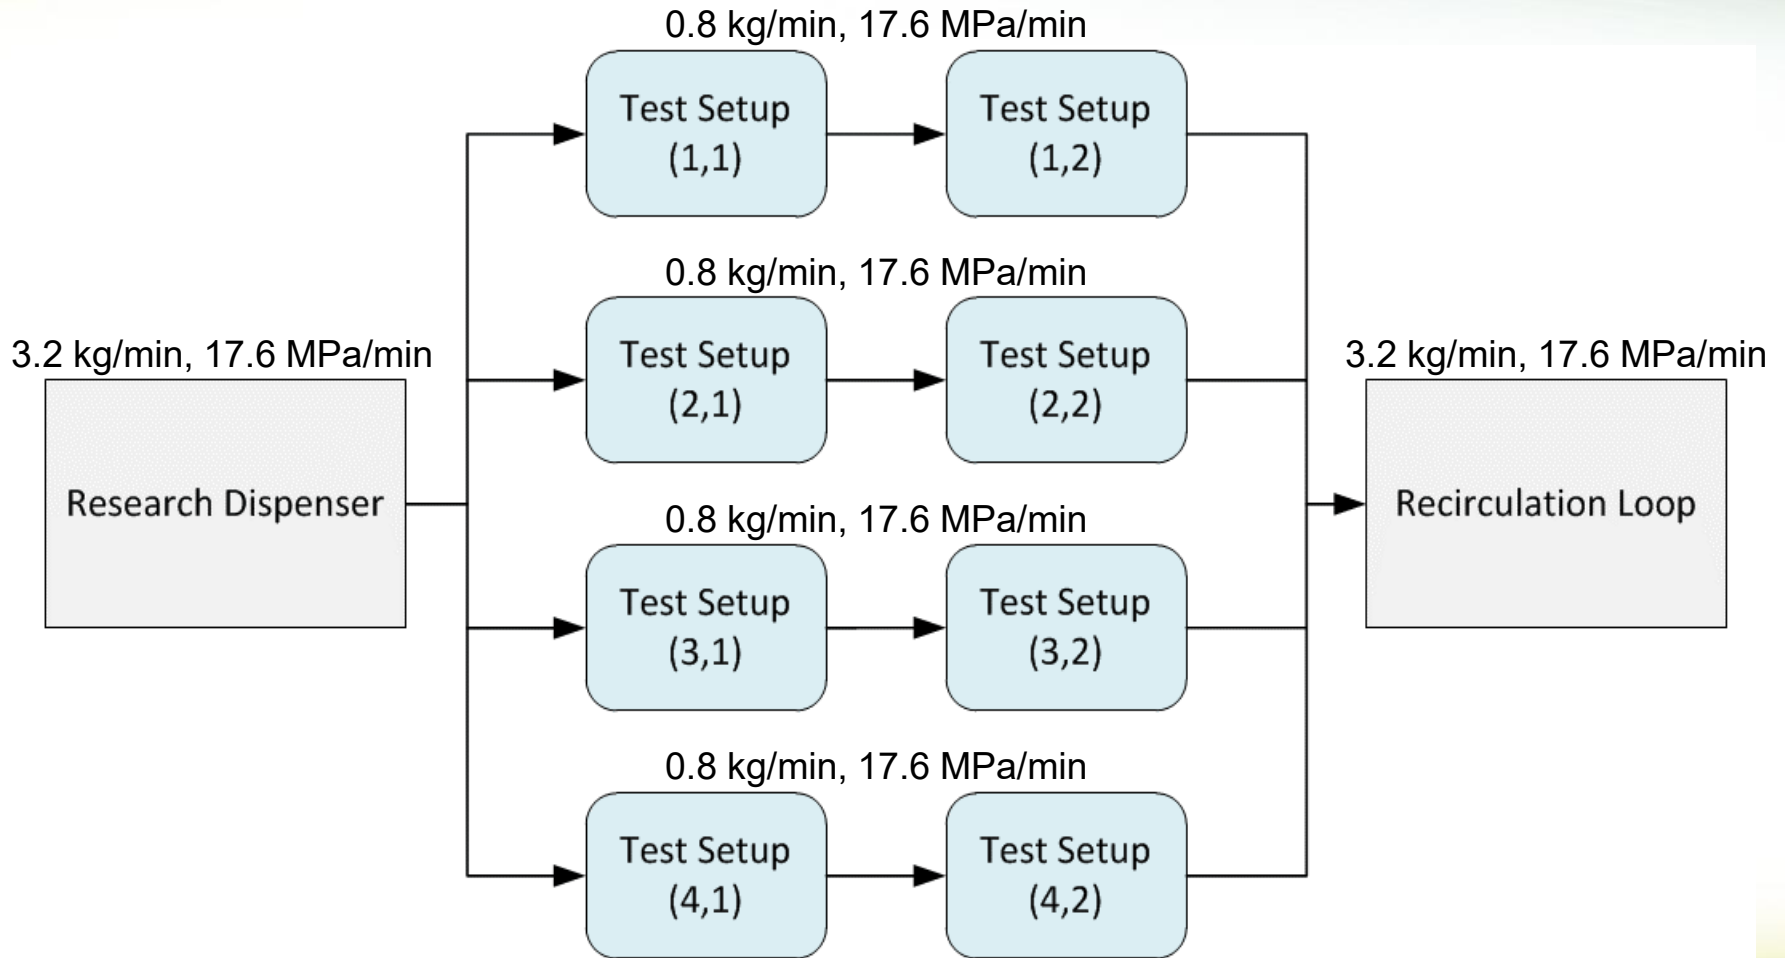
0.8 kg/min, 17.6 MPa/min

Test Setup (1,1)

Test Setup (1,2)

0.8 kg/min, 17.6 MPa/min

3.2 kg/min, 17.6 MPa/min

Test Setup (2,1)

Test Setup (2,2)

3.2 kg/min, 17.6 MPa/min

Research Dispenser

Recirculation Loop

0.8 kg/min, 17.6 MPa/min

Test Setup (3,1)

Test Setup (3,2)

0.8 kg/min, 17.6 MPa/min

Test Setup (4,1)

Test Setup (4,2)